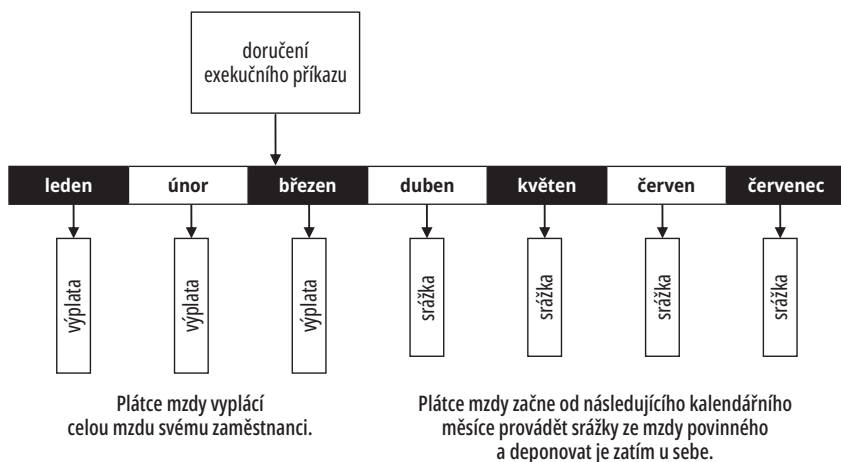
doručení exekučního příkazu

leden únor březen duben květen červen červenec

výplata výplata výplata srážka srážka srážka srážka

Plátce mzdy vyplácí celou mzdu svému zaměstnanci.

Plátce mzdy začne od následujícího kalendářního měsíce provádět srážky ze mzdy povinného a deponovat je zatím u sebe.